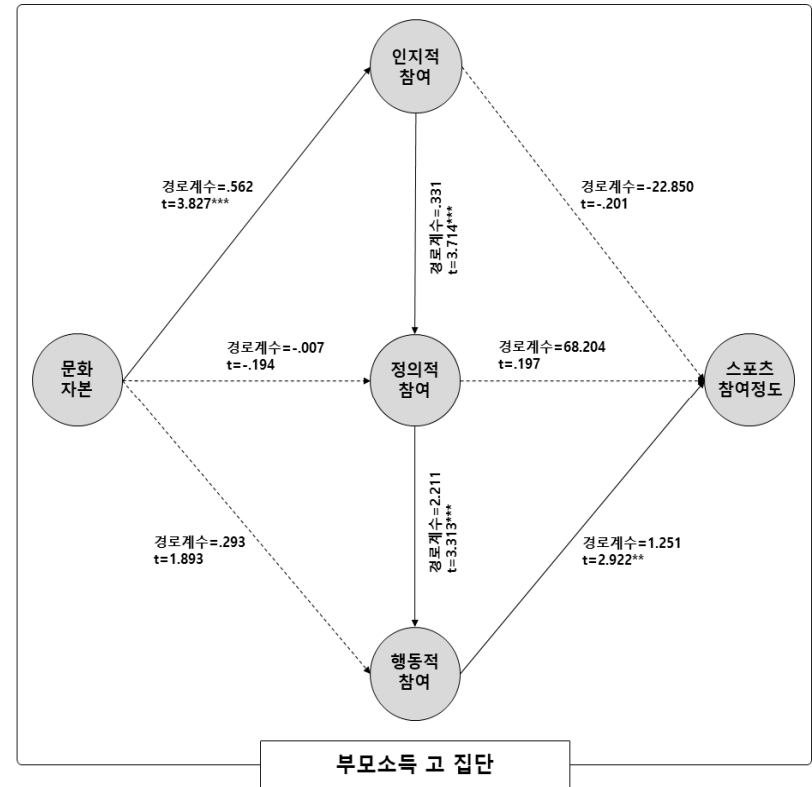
인지적 참여

경로계수=.562
t=3.827***

경로계수=.331
t=3.714***

경로계수=-22.850
t=-.201

문화 자본

경로계수=-.007
t=-.194

정의적 참여

경로계수=68.204
t=.197

스포츠 참여정도

경로계수=.293
t=1.893

경로계수=2.211
t=3.313***

경로계수=1.251
t=2.922**

행동적 참여

부모소득 고 집단